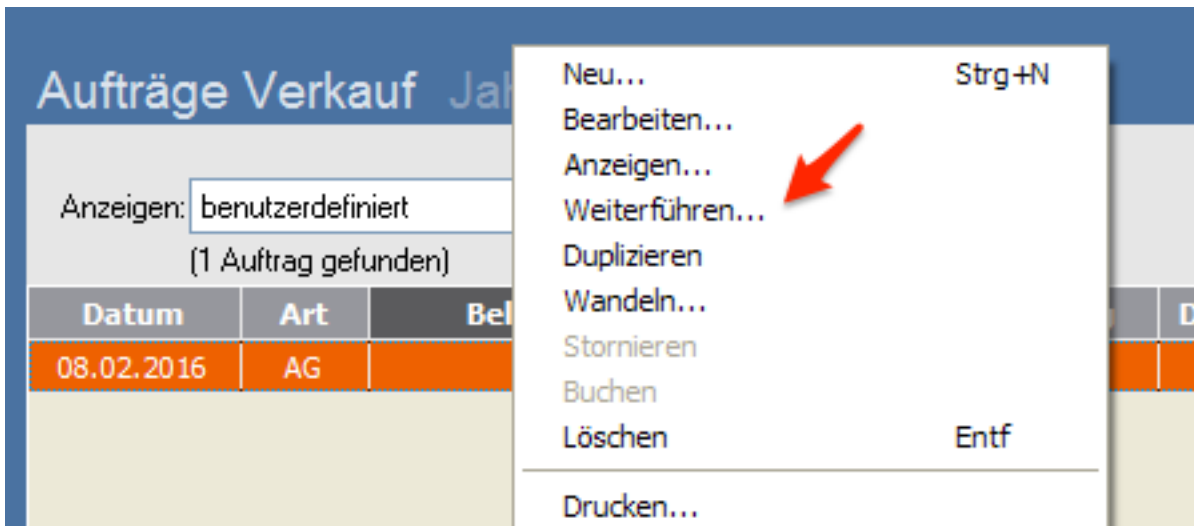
Aufträge Verkauf Jah

Anzeigen: benutzerdefiniert

(1 Auftrag gefunden)

| Datum | Art | Bel |
|---|---|---|
| 08.02.2016 | AG | |

Neu... Strg+N
Bearbeiten...
Anzeigen...
Weiterführen...
Duplizieren
Wandeln...
Stornieren
Buchen
Löschen Entf
Drucken...